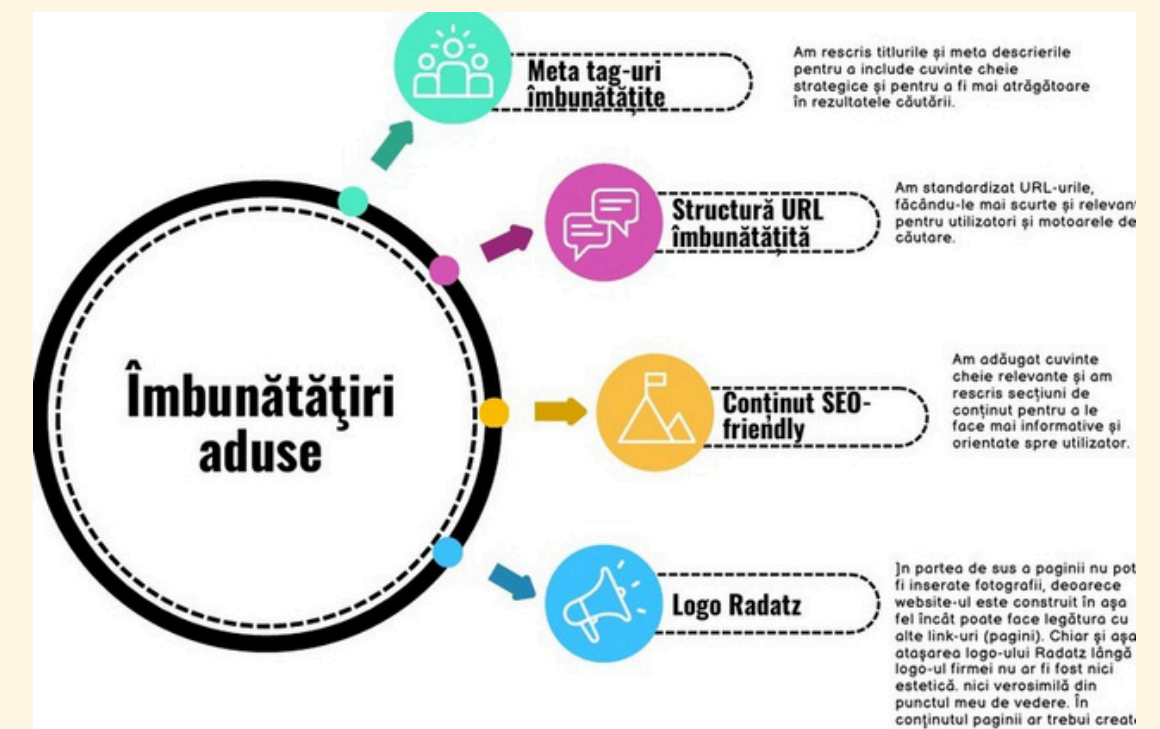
Îmbunătăţiri aduse

Meta tag-uri îmbunătățite

Am rescris titlurile și meta descrierile pentru a include cuvinte cheie strategice și pentru a fi mai atrăgătoare în rezultatele căutării.

Structură URL îmbunătățită

Am standardizat URL-urile, făcându-le mai scurte și relevant pentru utilizatori și motoarele de căutare.

Continut SEO-friendly

Am adăugat cuvinte cheie relevante și am rescris secțiuni de conținut pentru a le face mai informative și orientate spre utilizator.

Logo Radatz

]n partea de sus a paginii nu pot fi inserate fotografii, deoarece website-ul este construit în așa fel încât poate face legătura cu alte link-uri (pagini). Chiar și așa atașarea logo-ului Radatz lângă logo-ul firmei nu ar fi fost nici estetică. nici verosimilă din punctul meu de vedere. În conținutul paginii ar trebui creat